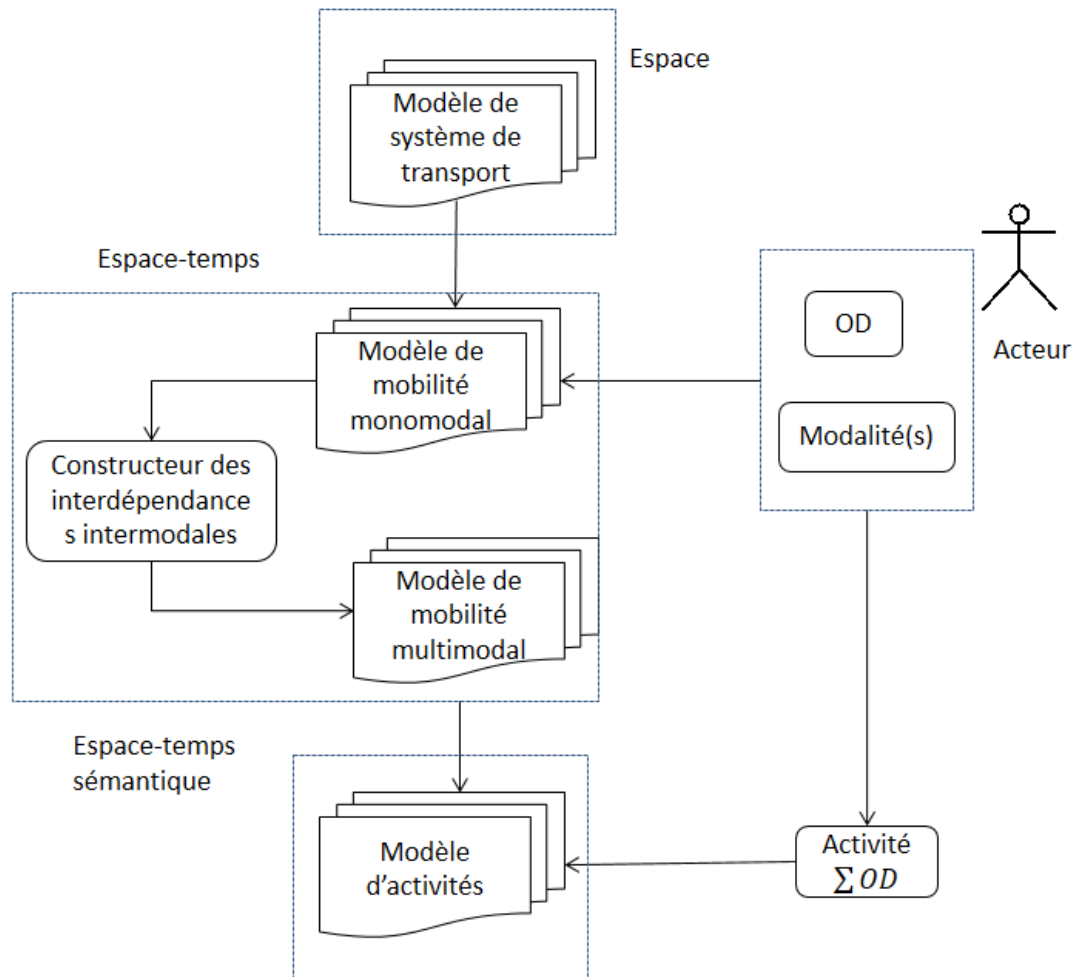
Espace

Modèle de système de transport

Espace-temps

Modèle de mobilité monomodal

OD

Acteur

Modalité(s)

Constructeur des interdépendance s intermodales

Modèle de mobilité multimodal

Espace-temps sémantique

Modèle d'activités

Activité $\sum OD$